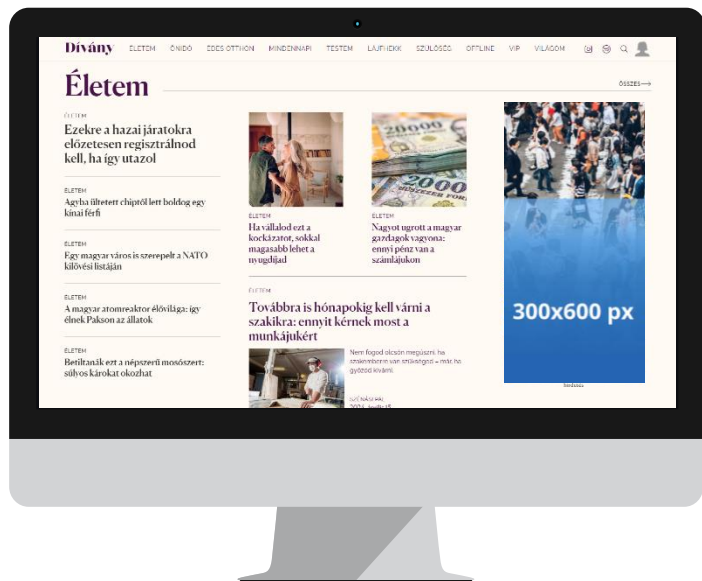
Dívány ÉLETEM ÖNIDŐ ÉDES OTTHON MINDENNAPI TESTEM LAJFHEKK SZÜLŐSÉG OFFLINE VIP VILÁGOM

Életem

ÖSSZES

ÉLETEM
Ezekre a hazai járatokra előzetesen regisztrálnod kell, ha így utazol

ÉLETEM
Agyba ültetett chiptől lett boldog egy kínai férfi

ÉLETEM
Egy magyar város is szerepelt a NATO kilövési listáján

ÉLETEM
A magyar atomreaktor élővilága: így élnek Pakson az állatok

ÉLETEM
Betiltanák ezt a népszerű mosószert: súlyos károkat okozhat

ÉLETEM
Ha vállalod ezt a kockázatot, sokkal magasabb lehet a nyugdíjad

ÉLETEM
Nagyot ugrott a magyar gazdagok vagyona: ennyi pénz van a számlájukon

ÉLETEM
Továbbra is hónapokig kell várni a szakikra: ennyit kérnek most a munkájukért

Nem fogod olcsón megúszni, ha szakemberre van szükséged – már ha győzöd kivárni.

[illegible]
2024. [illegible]

300x600 px

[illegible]